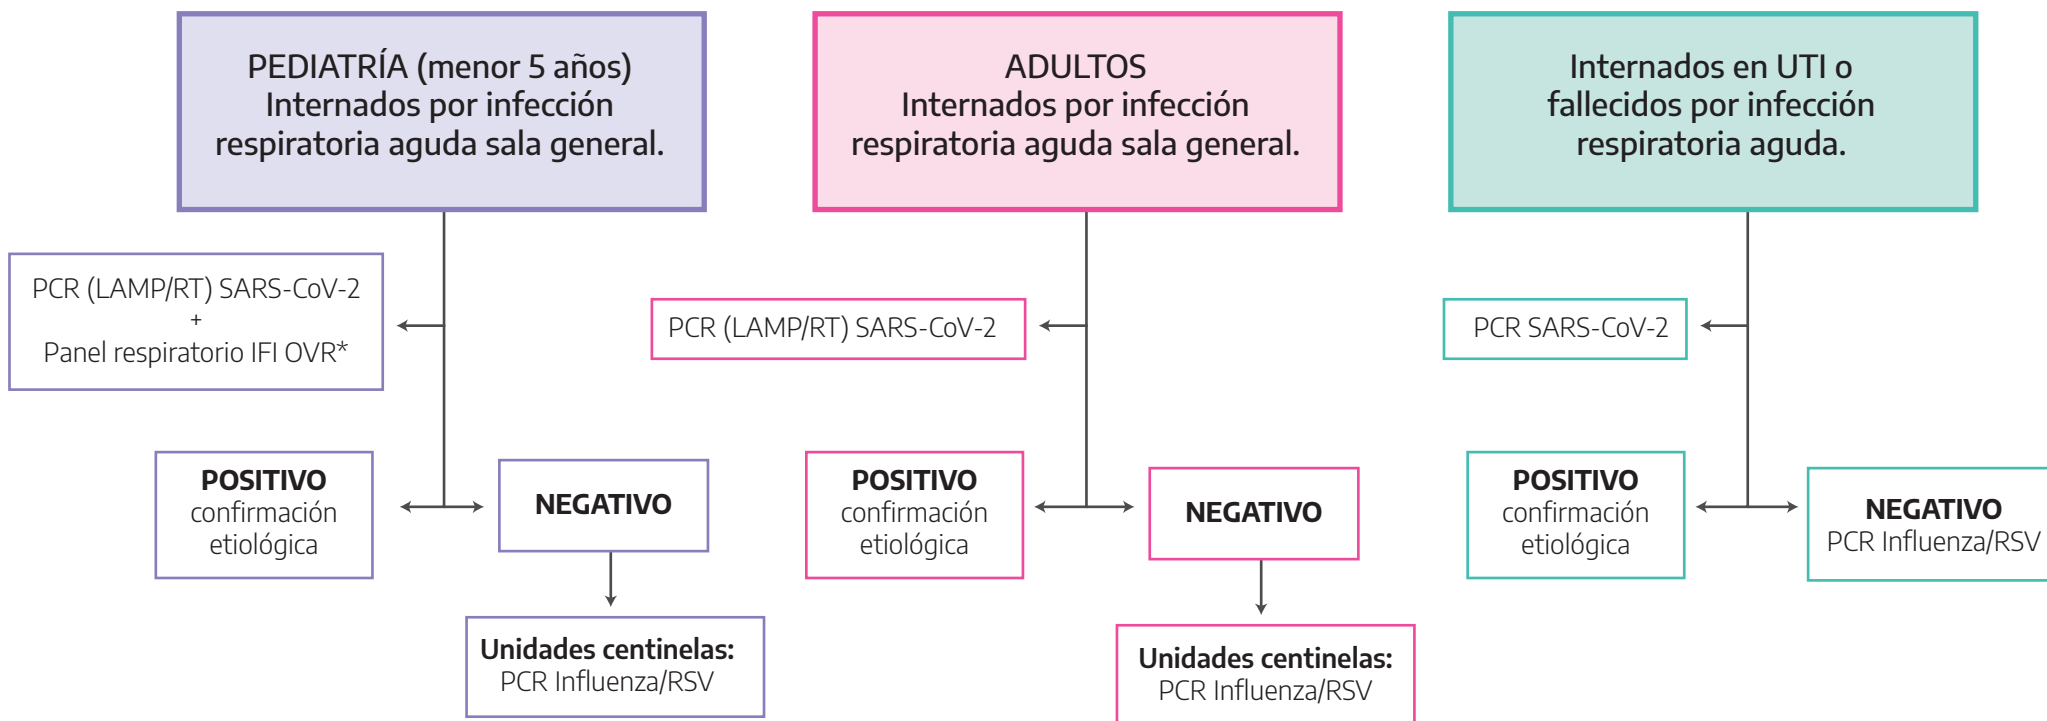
PEDIATRÍA (menor 5 años)
Internados por infección respiratoria aguda sala general.

PCR (LAMP/RT) SARS-CoV-2
+
Panel respiratorio IFI OVR*

POSITIVO
confirmación etiológica

NEGATIVO

Unidades centinelas:
PCR Influenza/RSV

ADULTOS
Internados por infección respiratoria aguda sala general.

PCR (LAMP/RT) SARS-CoV-2

POSITIVO
confirmación etiológica

NEGATIVO

Unidades centinelas:
PCR Influenza/RSV

Internados en UTI o fallecidos por infección respiratoria aguda.

PCR SARS-CoV-2

POSITIVO
confirmación etiológica

NEGATIVO
PCR Influenza/RSV